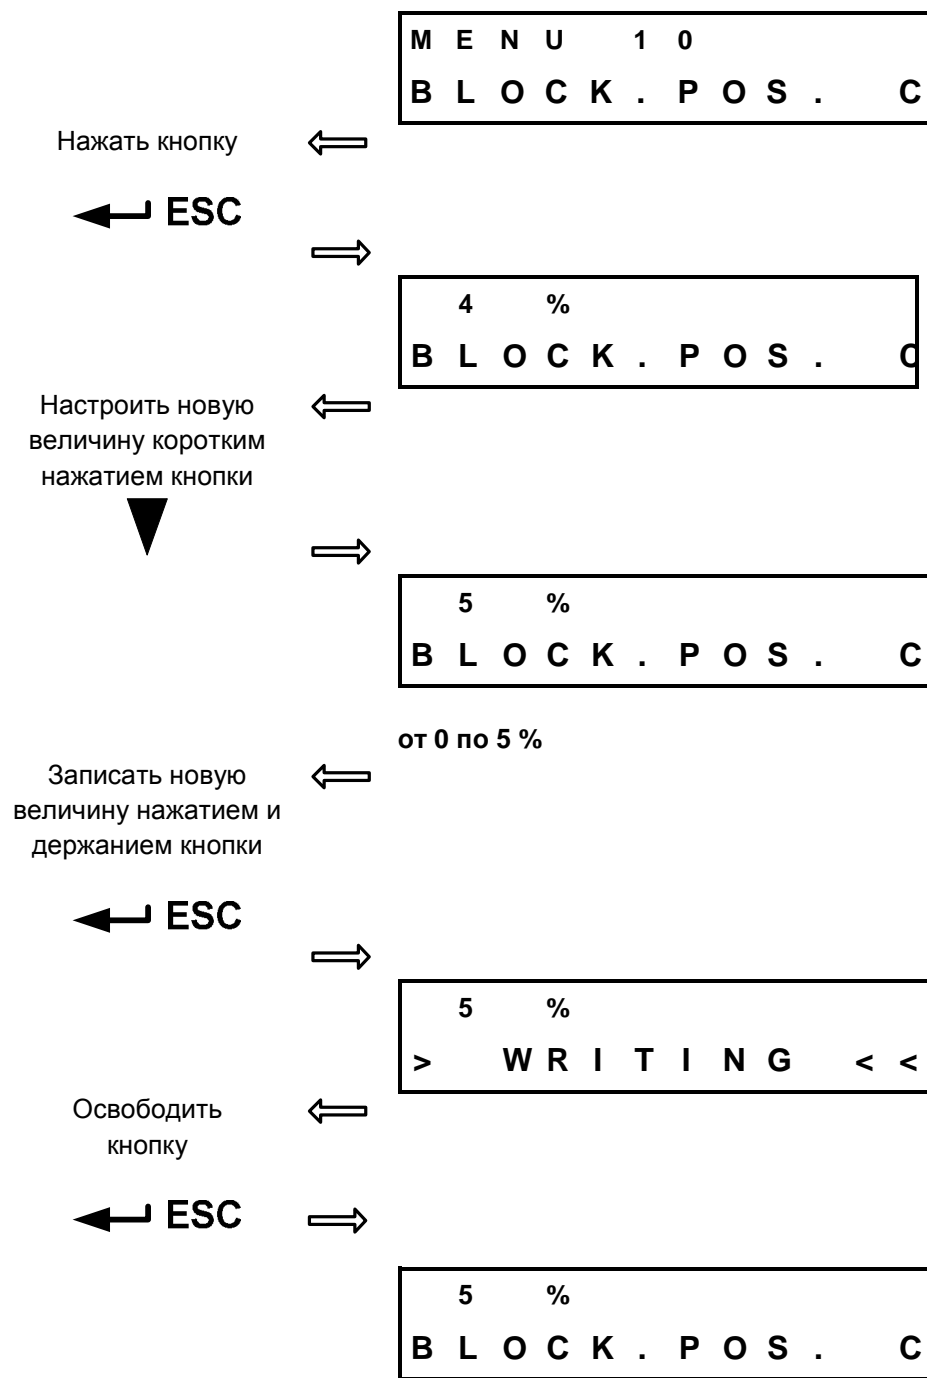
MENU 10
BLOCK.POS. C

Нажать кнопку

ESC

4 %
BLOCK.POS. C

Настроить новую величину коротким нажатием кнопки

5 %
BLOCK.POS. C

от 0 по 5 %

Записать новую величину нажатием и держанием кнопки

ESC

5 %
> WRITING <<

Освободить кнопку

ESC

5 %
BLOCK.POS. C